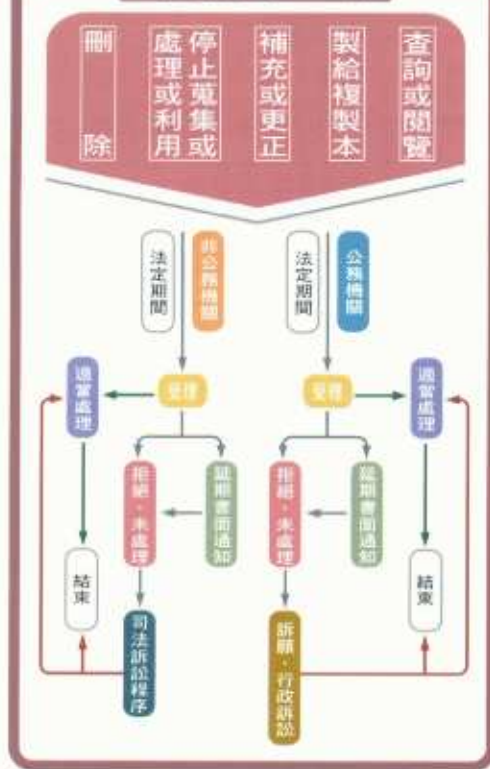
查詢或閱覽

製給複製本

補充或更正

停止蒐集或處理或利用

刪除

公務機關

法定期間

受理

適當處理

結束

延期書面通知

拒絕、未處理

訴願、行政訴訟

非公務機關

法定期間

受理

適當處理

結束

延期書面通知

拒絕、未處理

司法訴訟程序